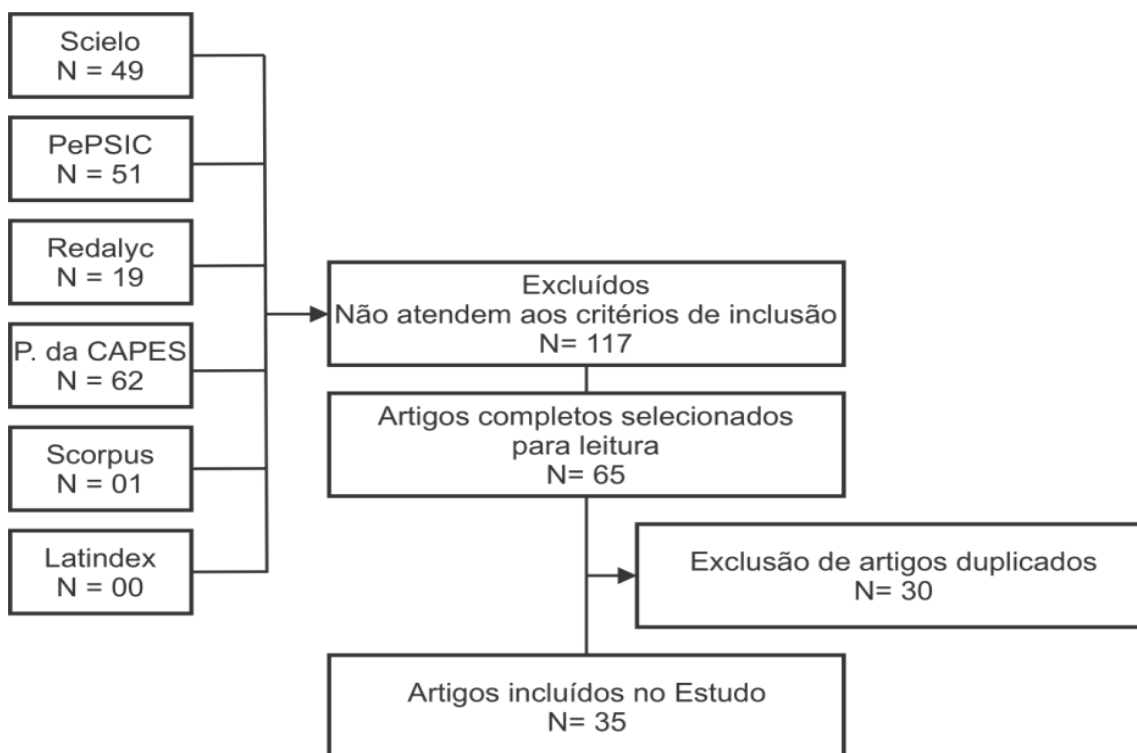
Scielo
N = 49

PePSIC
N = 51

Redalyc
N = 19

P. da CAPES
N = 62

Scorpus
N = 01

Latindex
N = 00

Excluídos
Não atendem aos critérios de inclusão
N= 117

Artigos completos selecionados para leitura
N= 65

Exclusão de artigos duplicados
N= 30

Artigos incluídos no Estudo
N= 35